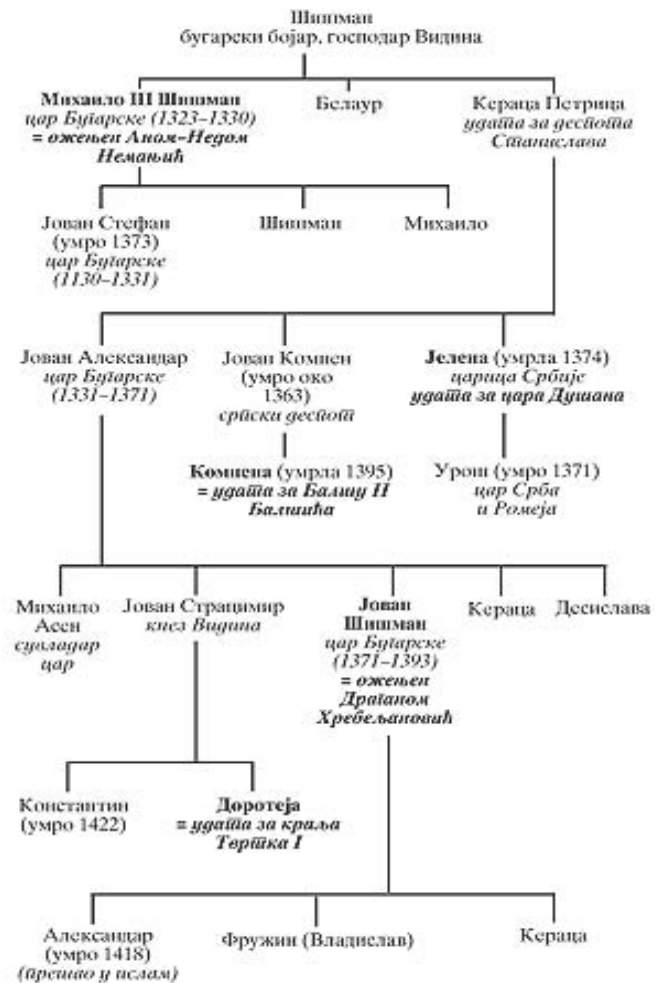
Шишман
бугарски бојар, господар Видина

Михаило III Шишман
цар Бугарске (1323–1330)
= ожењен Аном-Недом Немањић

Белаур

Кераца Петрица
удата за деспота Станислава

Јован Стефан
(умро 1373)
цар Бугарске
(1130–1331)

Шишман

Михаило

Јован Александар
цар Бугарске
(1331–1371)

Јован Комнен
(умро око 1363)
српски деспот

Јелена (умрла 1374)
царица Србије
удата за цара Душана

Комнена (умрла 1395)
= удата за Балшу II Балшића

Урош (умро 1371)
цар Срба
и Ромеја

Михаило
Асен
сувладар
цар

Јован Страцимир
кнез Видина

Јован
Шишман
цар Бугарске
(1371–1393)
= ожењен
Драганом
Хребељановић

Кераца

Десислава

Константин
(умро 1422)

Доротеја
= удата за краља
Твртка I

Александар
(умро 1418)
(прешао у ислам)

Фружин (Владислав)

Кераца